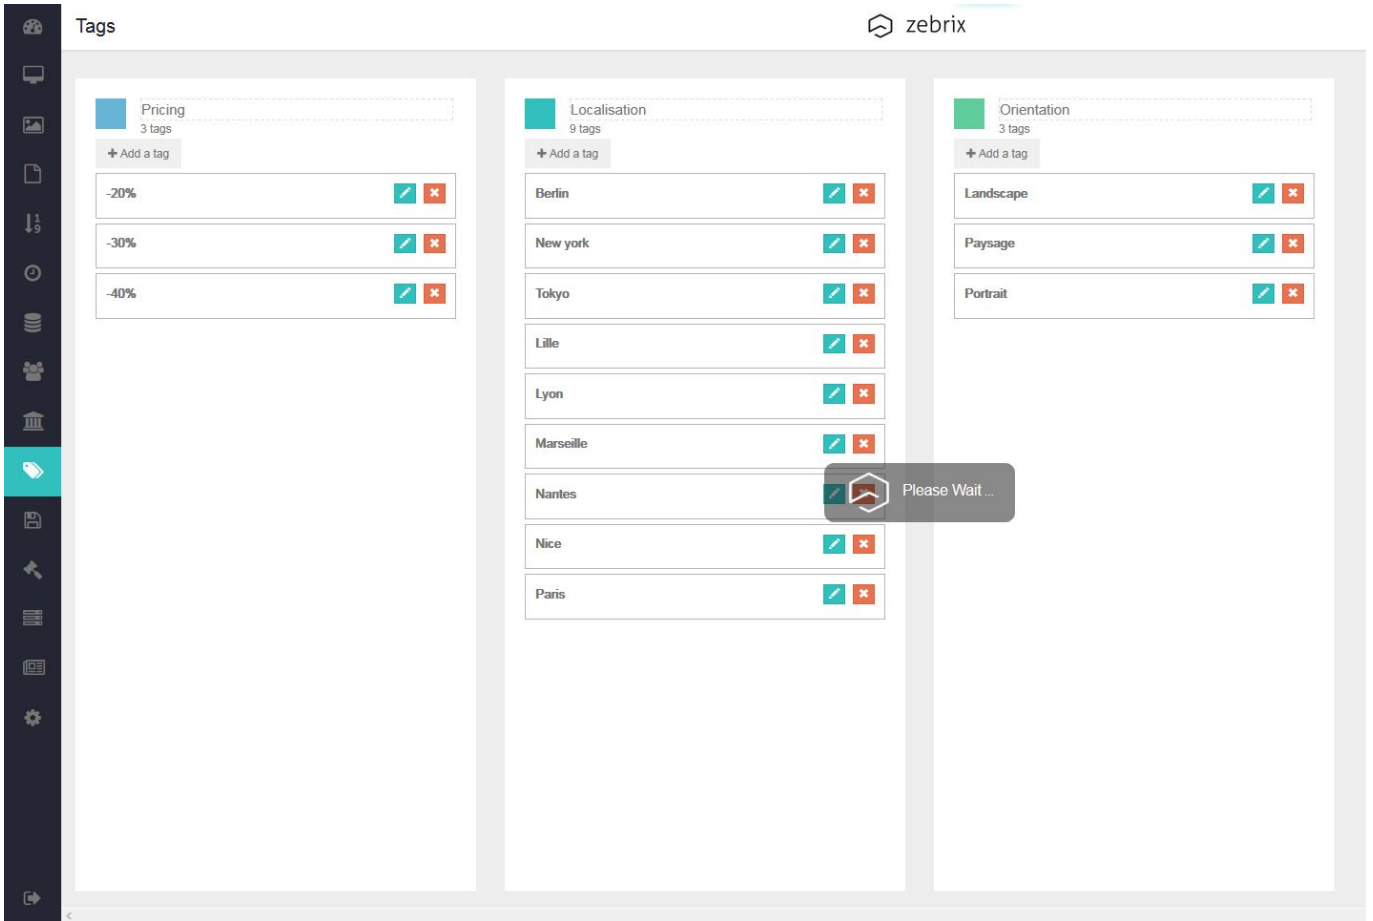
Tags

zebrix

Pricing
3 tags
+ Add a tag
-20%
-30%
-40%

Localisation
9 tags
+ Add a tag
Berlin
New york
Tokyo
Lille
Lyon
Marseille
Nantes
Nice
Paris

Orientation
3 tags
+ Add a tag
Landscape
Paysage
Portrait

Please Wait ...